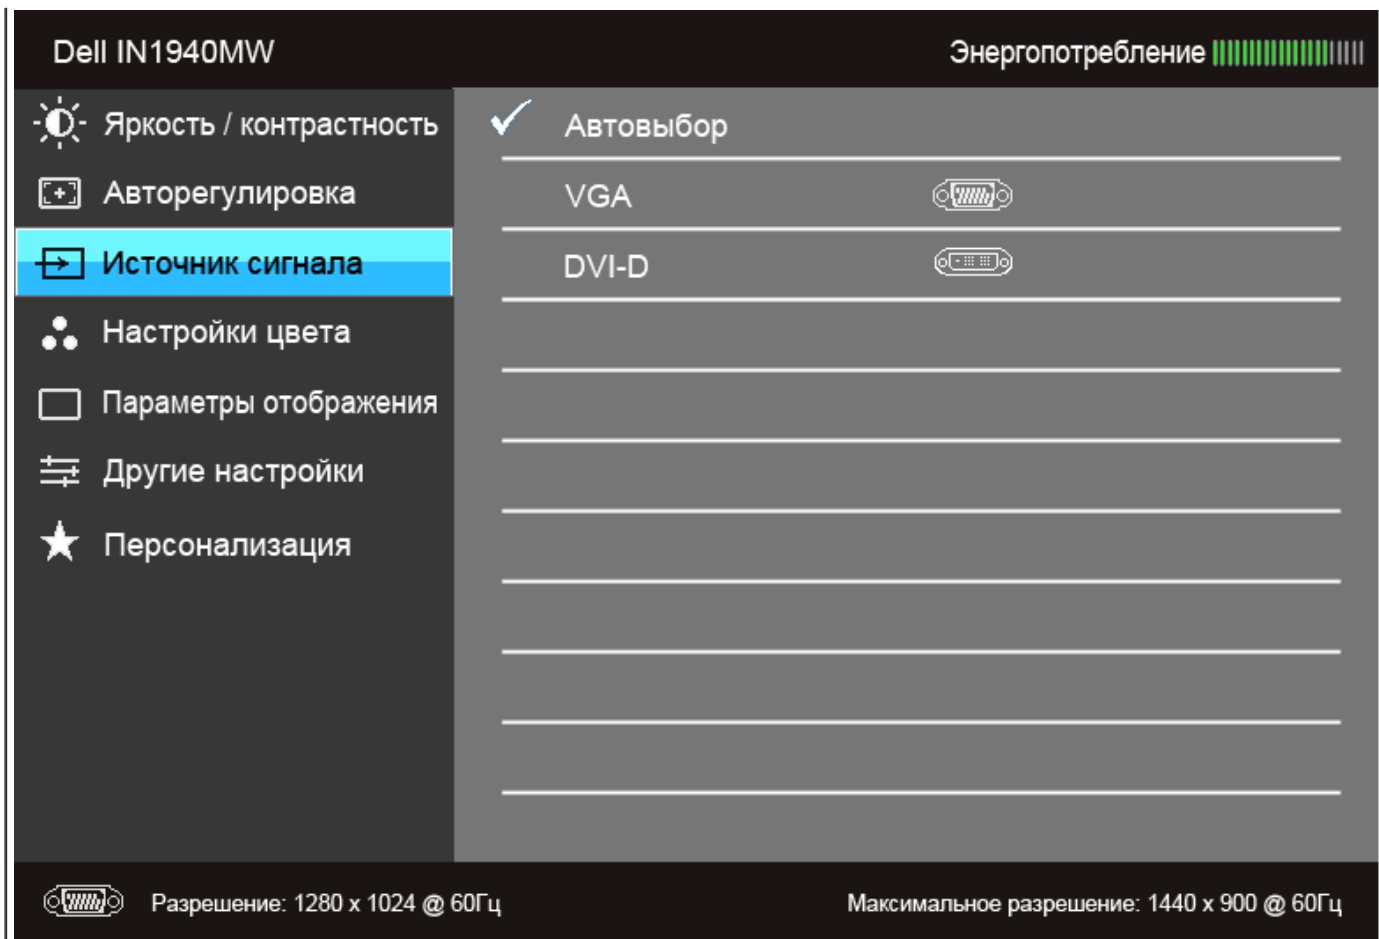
Dell IN1940MW

Энергопотребление

Яркость / контрастность

Авторегулировка

Источник сигнала

Настройки цвета

Параметры отображения

Другие настройки

Персонализация

✓ Автовыбор

VGA

DVI-D

Разрешение: 1280 x 1024 @ 60Гц

Максимальное разрешение: 1440 x 900 @ 60Гц